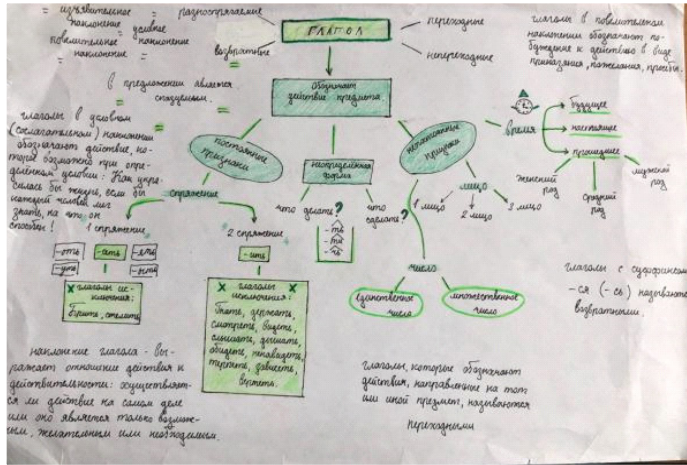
изъявительное наклонение

повелительное наклонение

условное наклонение

разноспрягаемые

ГЛАГОЛ

переходные

непереходные

возвратные

глаголы в повелительном наклонении обозначают побуждение к действию в виде приказания, пожелания, просьбы

В предложении является сказуемым.

обозначает действие предмета

время

будущее

настоящее

прошедшее

женский род

средний род

мужской род

глаголы в условном (сослагательном) наклонении обозначают действие, которое возможно при определенных условиях: Как удалось бы жизнь, если бы каждый человек мог знать, на что он способен!

постоянные признаки

неопределенная форма

непостоянные признаки

спряжение

что делать?

что сделать?

-ть

-ти

-чь

лицо

1 лицо

2 лицо

3 лицо

1 спряжение

-ать

-еть

-ять

-уть

-оть

-ыть

2 спряжение

-ить

глаголы исключения: брить, стелить

глаголы исключения: гнать, держать, смотреть, видеть, слышать, дышать, обидеть, ненавидеть, терпеть, зависеть, вертеть.

число

единственное число

множественное число

глаголы с суффиксом -ся (-сь) называются возвратными.

Наклонение глагола - выражает отношение действия к действительности: осуществляется ли действие на самом деле или оно является только возможным, желательным или необходимым.

глаголы, которые обозначают действия, направленные на тот или иной предмет, называются переходными